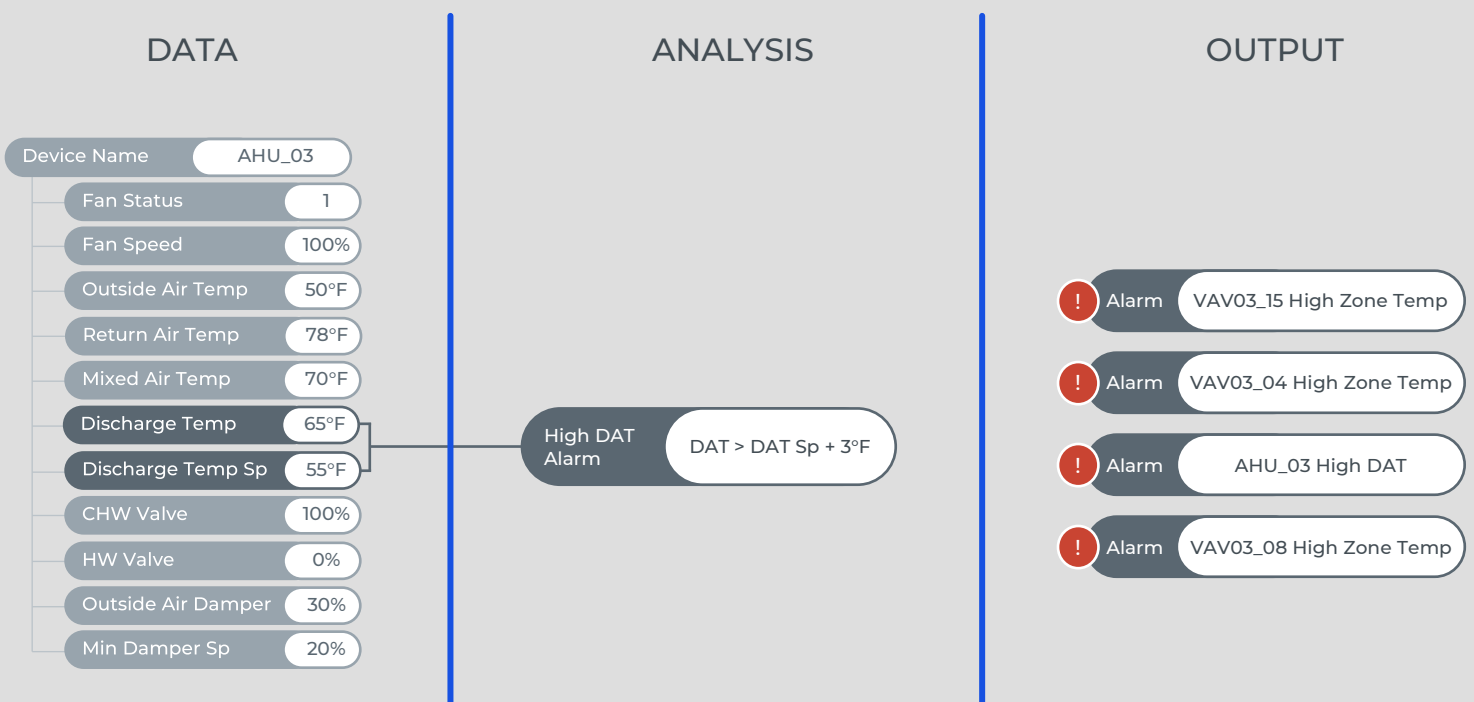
DATA

ANALYSIS

OUTPUT

| Device Name | AHU_03 |
|---|---|
| Fan Status | 1 |
| Fan Speed | 100% |
| Outside Air Temp | 50°F |
| Return Air Temp | 78°F |
| Mixed Air Temp | 70°F |
| Discharge Temp | 65°F |
| Discharge Temp Sp | 55°F |
| CHW Valve | 100% |
| HW Valve | 0% |
| Outside Air Damper | 30% |
| Min Damper Sp | 20% |

High DAT Alarm DAT > DAT Sp + 3°F

! Alarm VAV03_15 High Zone Temp

! Alarm VAV03_04 High Zone Temp

! Alarm AHU_03 High DAT

! Alarm VAV03_08 High Zone Temp